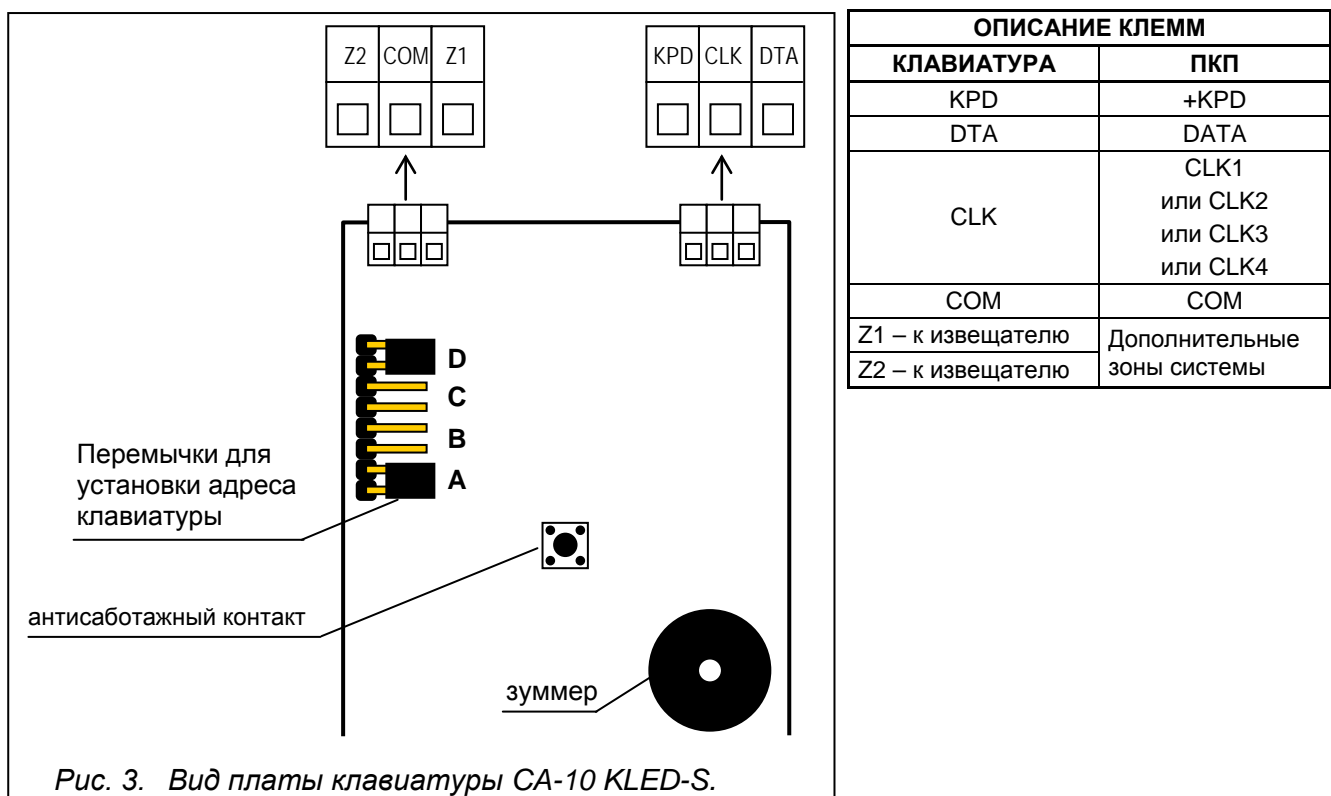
Z2 COM Z1

KPD CLK DTA

D
C
B
A

Перемычки для установки адреса клавиатуры

антисаботажный контакт

зуммер

Рис. 3. Вид платы клавиатуры CA-10 KLED-S.

| ОПИСАНИЕ КЛЕММ | |
|---|---|
| КЛАВИАТУРА | ПКП |
| KPD | +KPD |
| DTA | DATA |
| CLK | CLK1 или CLK2 или CLK3 или CLK4 |
| COM | COM |
| Z1 – к извещателю | Дополнительные зоны системы |
| Z2 – к извещателю | |